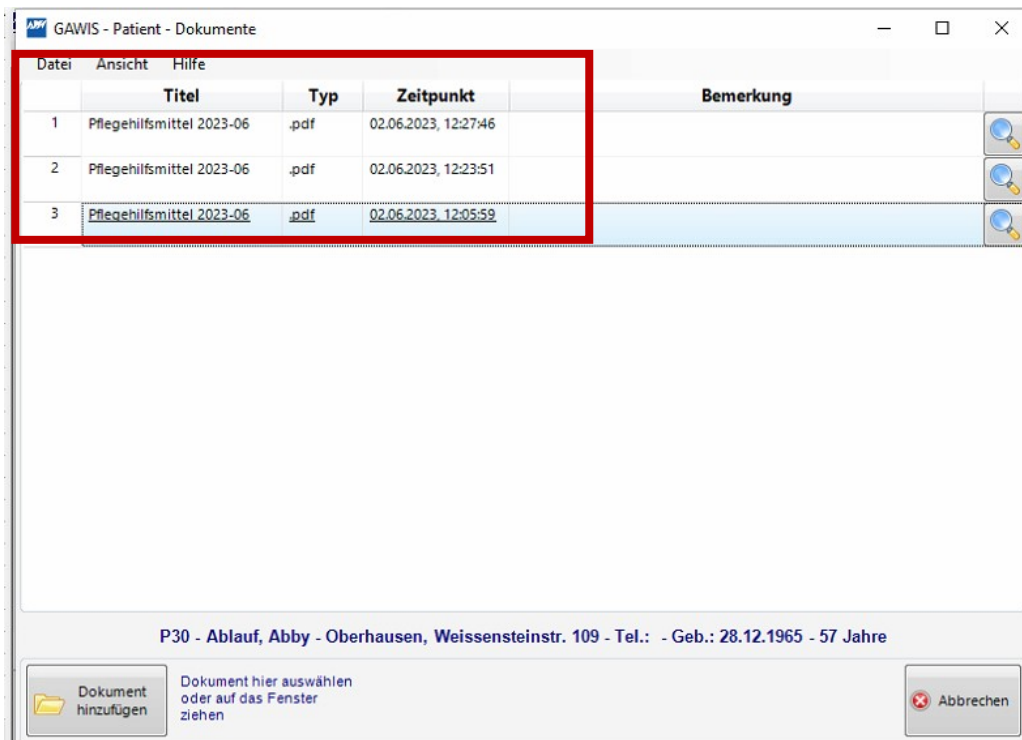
GAWIS - Patient - Dokumente

Datei Ansicht Hilfe

| | Titel | Typ | Zeitpunkt | Bemerkung |
|---|---|---|---|---|
| 1 | Pflegehilfsmittel 2023-06 | .pdf | 02.06.2023, 12:27:46 | |
| 2 | Pflegehilfsmittel 2023-06 | .pdf | 02.06.2023, 12:23:51 | |
| 3 | Pflegehilfsmittel 2023-06 | .pdf | 02.06.2023, 12:05:59 | |

P30 - Ablauf, Abby - Oberhausen, Weissensteinstr. 109 - Tel.: - Geb.: 28.12.1965 - 57 Jahre

Dokument hinzufügen

Dokument hier auswählen oder auf das Fenster ziehen

Abbrechen